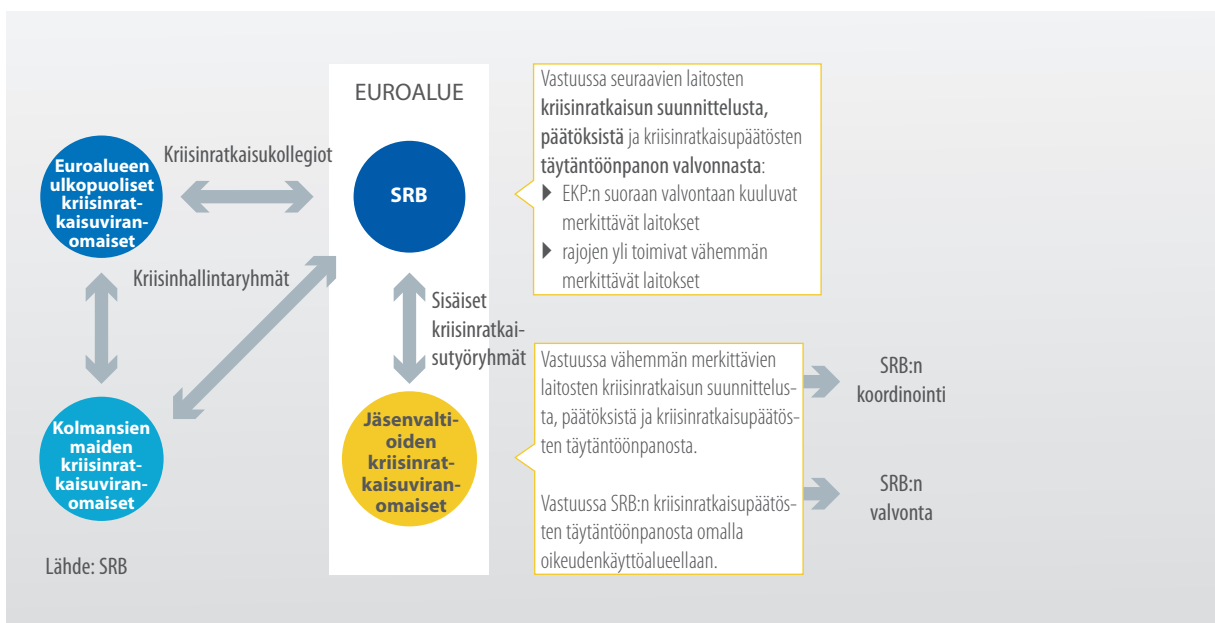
EUROALUE

Euroalueen ulkopuoliset kriisinratkaisuviranomaiset

Kriisinratkaisukollegiot

SRB

Vastuussa seuraavien laitosten **kriisinratkaisun suunnittelusta, päätöksistä** ja kriisinratkaisupäätösten **täytäntöönpanon valvonnasta**:
▶ EKP:n suoraan valvontaan kuuluvat merkittävät laitokset
▶ rajojen yli toimivat vähemmän merkittävät laitokset

Kriisinhallintaryhmät

Sisäiset kriisinratkaisutyöryhmät

Vastuussa vähemmän merkittävien laitosten kriisinratkaisun suunnittelusta, päätöksistä ja kriisinratkaisupäätösten täytäntöönpanosta.

Vastuussa SRB:n kriisinratkaisupäätösten täytäntöönpanosta omalla oikeudenkäyttöalueellaan.

SRB:n koordinointi

SRB:n valvonta

Kolmansien maiden kriisinratkaisuviranomaiset

Jäsenvaltioiden kriisinratkaisuviranomaiset

Lähde: SRB